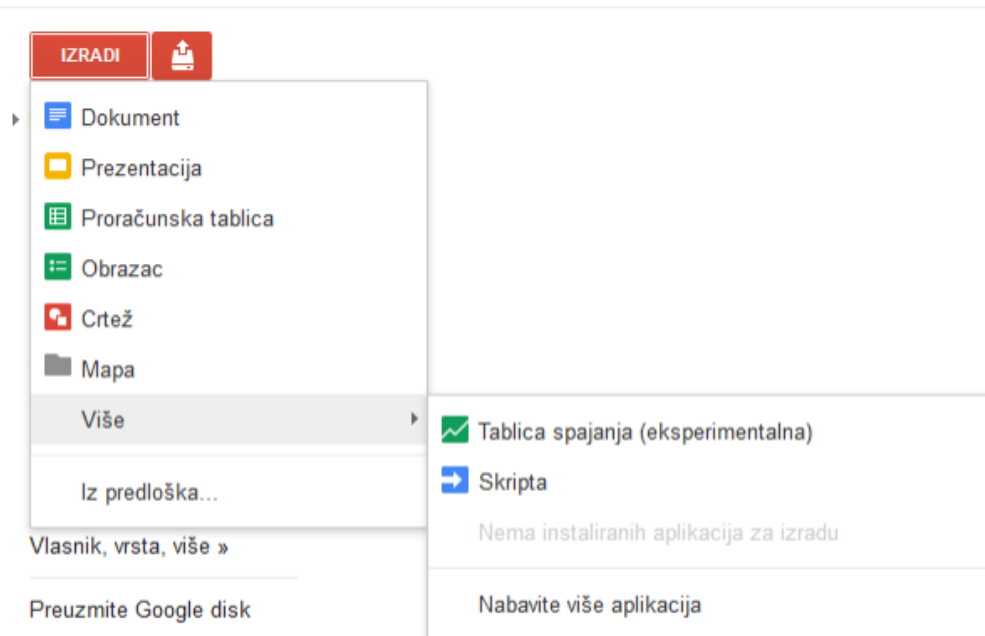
IZRADI

Dokument
Prezentacija
Proračunska tablica
Obrazac
Crtež
Mapa
Više

Iz predloška...

Tablica spajanja (eksperimentalna)
Skripta
Nema instaliranih aplikacija za izradu

Nabavite više aplikacija

Vlasnik, vrsta, više »

Preuzmite Google disk